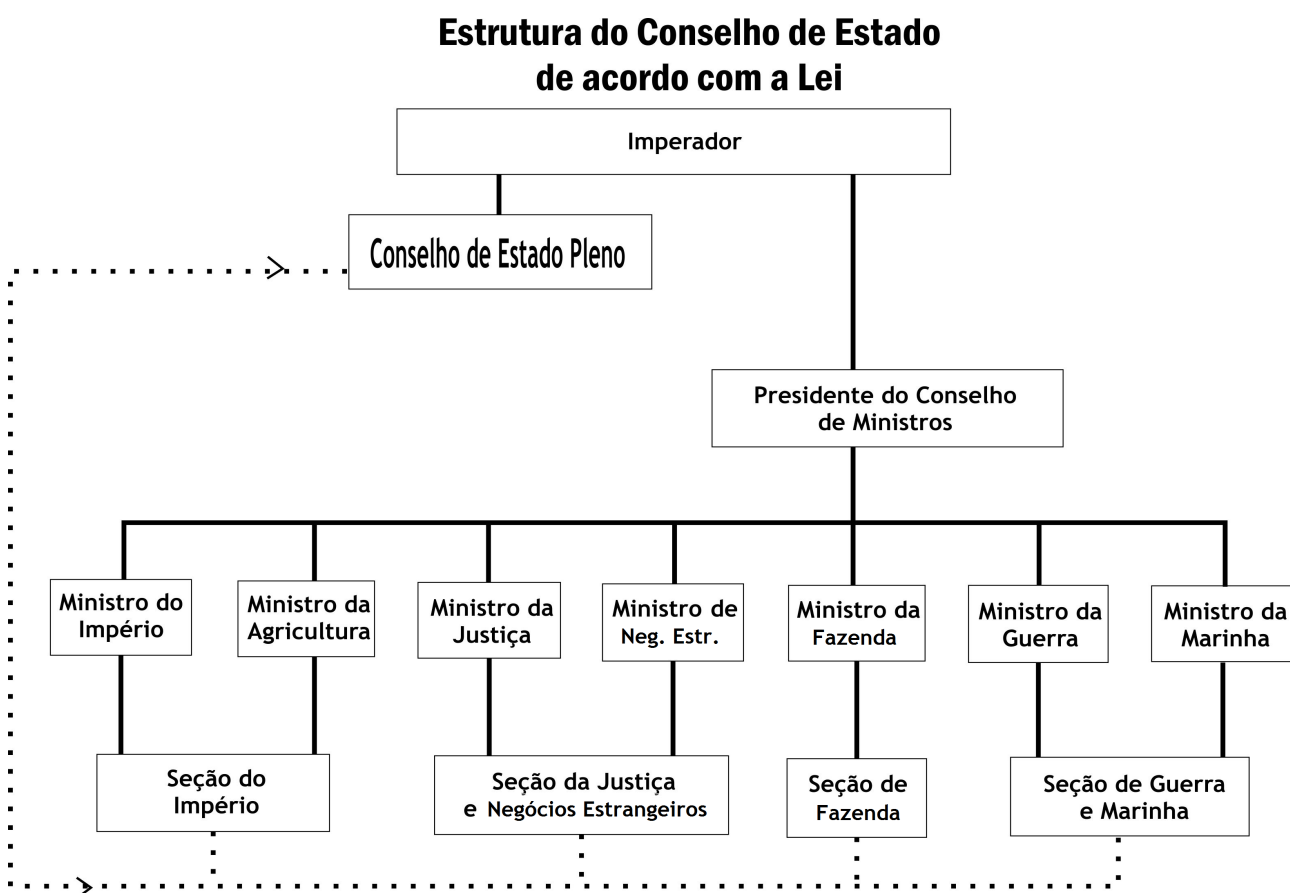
Estrutura do Conselho de Estado de acordo com a Lei

Imperador

Conselho de Estado Pleno

Presidente do Conselho de Ministros

Ministro do Império

Ministro da Agricultura

Ministro da Justiça

Ministro de Neg. Estr.

Ministro da Fazenda

Ministro da Guerra

Ministro da Marinha

Seção do Império

Seção da Justiça e Negócios Estrangeiros

Seção de Fazenda

Seção de Guerra e Marinha